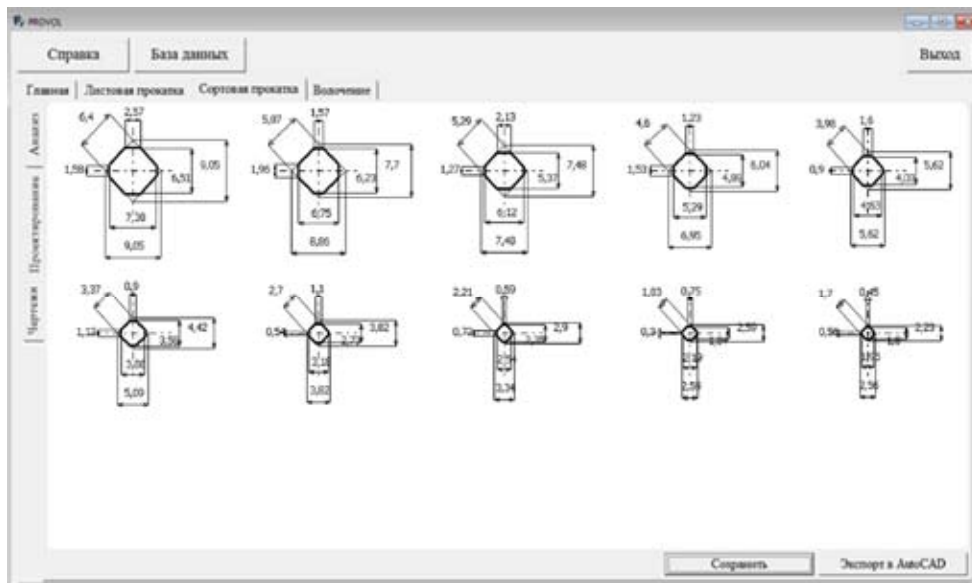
PROVOL

Справка | База данных | Выход

Главная | Листовая прокатка | Сортовая прокатка | Волочение

Анализ | Проектирование | Чертежи

6,4 2,57 1,58 6,51 9,05 7,38 9,05

5,87 1,57 1,96 6,23 7,7 6,75 8,86

5,29 2,13 1,27 5,37 7,48 6,12 7,48

4,6 1,23 1,53 4,96 6,04 5,29 6,95

3,98 1,6 0,9 4,03 5,62 4,63 5,62

3,37 0,9 1,12 3,59 4,42 3,88 5,09

2,7 1,1 0,54 2,72 3,82 3,19 3,82

2,21 0,59 0,72 2,9 2,54 3,34

1,03 0,75 0,31 2,59 2,59

1,7 0,45 0,56 2,23 2,56

Сохранить | Экспорт в AutoCAD